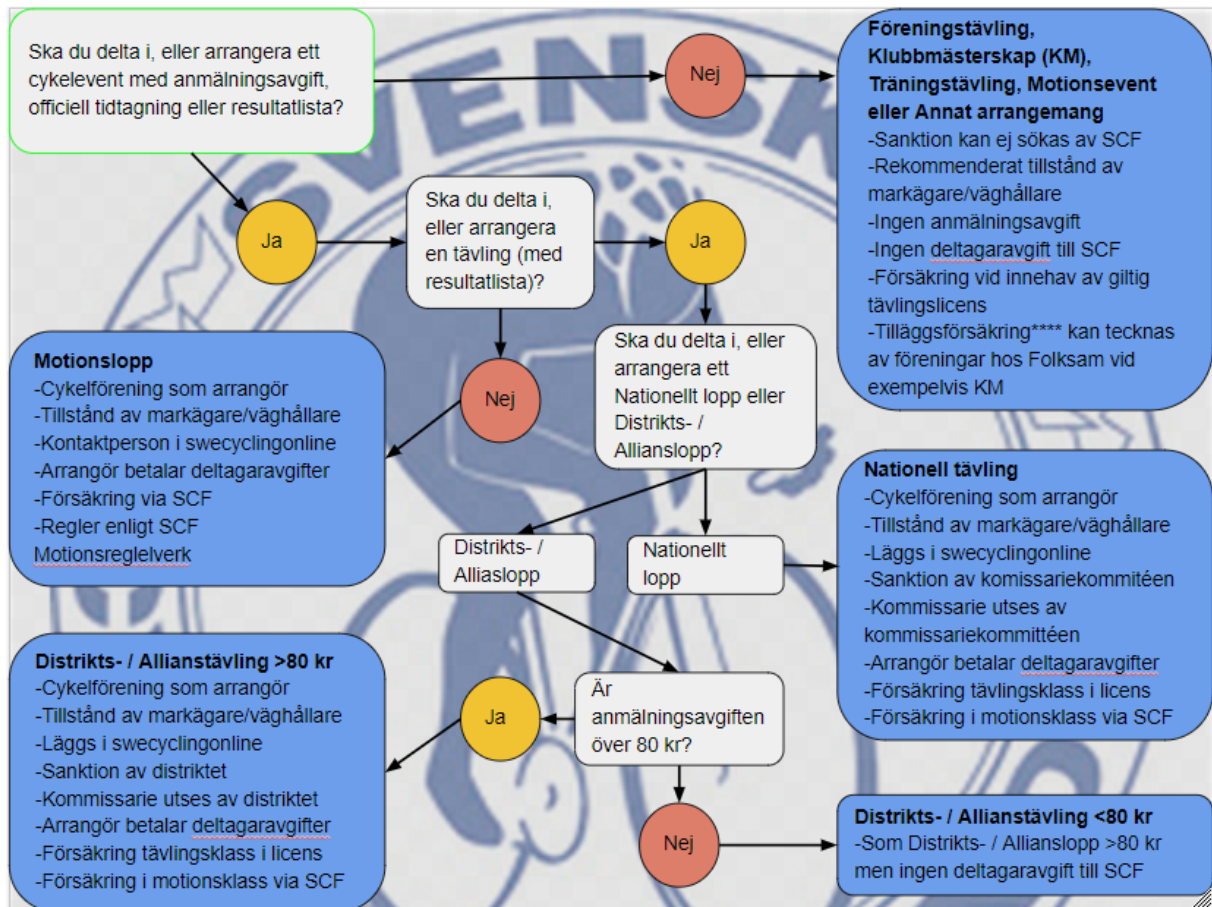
Ska du delta i, eller arrangera ett cykelevent med anmälningsavgift, officiell tidtagning eller resultatlista?

Nej

Föreningstävling, Klubbmästerskap (KM), Träningstävling, Motionsevent eller Annat arrangemang
-Sanktion kan ej sökas av SCF
-Rekommenderat tillstånd av markägare/väghållare
-Ingen anmälningsavgift
-Ingen deltagaravgift till SCF
-Försäkring vid innehav av giltig tävlingslicens
-Tilläggsförsäkring**** kan tecknas av föreningar hos Folksam vid exempelvis KM

Ja

Ska du delta i, eller arrangera en tävling (med resultatlista)?

Ja

Ska du delta i, eller arrangera ett Nationellt lopp eller Distrikts- / Allianslopp?

Nej

Motionslopp
-Cykelförening som arrangör
-Tillstånd av markägare/väghållare
-Kontaktperson i swecyclingonline
-Arrangör betalar deltagaravgifter
-Försäkring via SCF
-Regler enligt SCF Motionsregelverk

Distrikts- / Alliaslopp

Nationellt lopp

Nationell tävling
-Cykelförening som arrangör
-Tillstånd av markägare/väghållare
-Läggs i swecyclingonline
-Sanktion av komissariekommitéen
-Kommissarie utses av kommissariekommittéen
-Arrangör betalar deltagaravgifter
-Försäkring tävlingsklass i licens
-Försäkring i motionsklass via SCF

Distrikts- / Allianstävling >80 kr
-Cykelförening som arrangör
-Tillstånd av markägare/väghållare
-Läggs i swecyclingonline
-Sanktion av distriktet
-Kommissarie utses av distriktet
-Arrangör betalar deltagaravgifter
-Försäkring tävlingsklass i licens
-Försäkring i motionsklass via SCF

Ja

Är anmälningsavgiften över 80 kr?

Nej

Distrikts- / Allianstävling <80 kr
-Som Distrikts- / Allianslopp >80 kr men ingen deltagaravgift till SCF